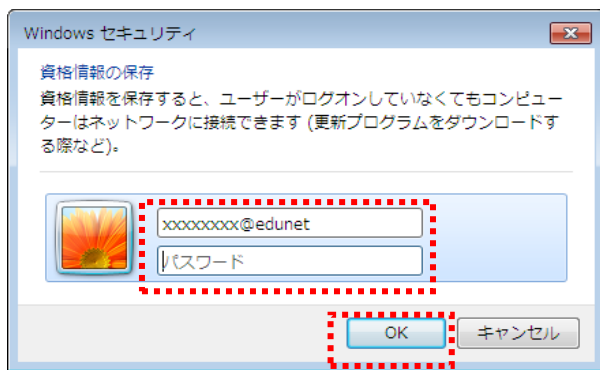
Windows セキュリティ

資格情報の保存

資格情報を保存すると、ユーザーがログオンしていなくてもコンピューターはネットワークに接続できます (更新プログラムをダウンロードする際など)。

xxxxxxxx@edunet

パスワード

OK

キャンセル